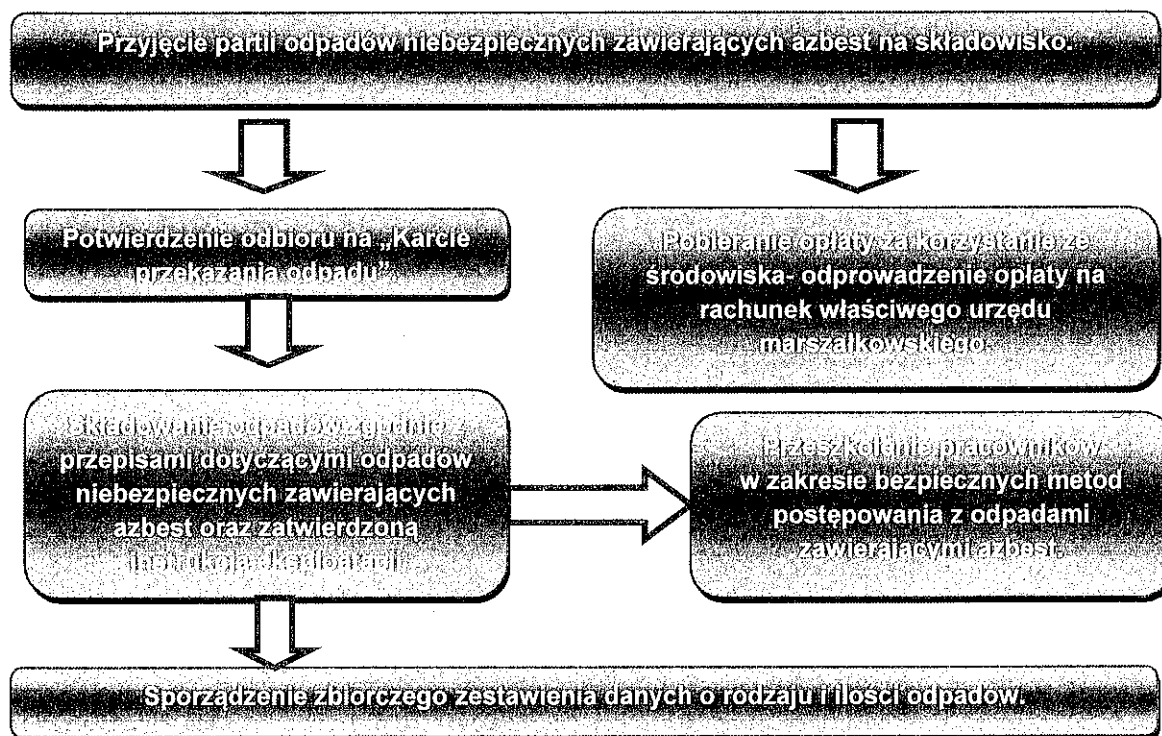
Przyjęcie partii odpadów niebezpiecznych zawierających azbest na składowisko.

Potwierdzenie odbioru na „Karcie przekazania odpadu”.

Pobieranie opłaty za korzystanie ze środowiska- odprowadzenie opłaty na rachunek właściwego urzędu marszałkowskiego.

Składowanie odpadów zgodnie z przepisami dotyczącymi odpadów niebezpiecznych zawierających azbest oraz zatwierdzoną instrukcją eksploatacji.

Przeszkolenie pracowników w zakresie bezpiecznych metod postępowania z odpadami zawierającymi azbest.

Sporządzenie zbiorczego zestawienia danych o rodzaju i ilości odpadów.